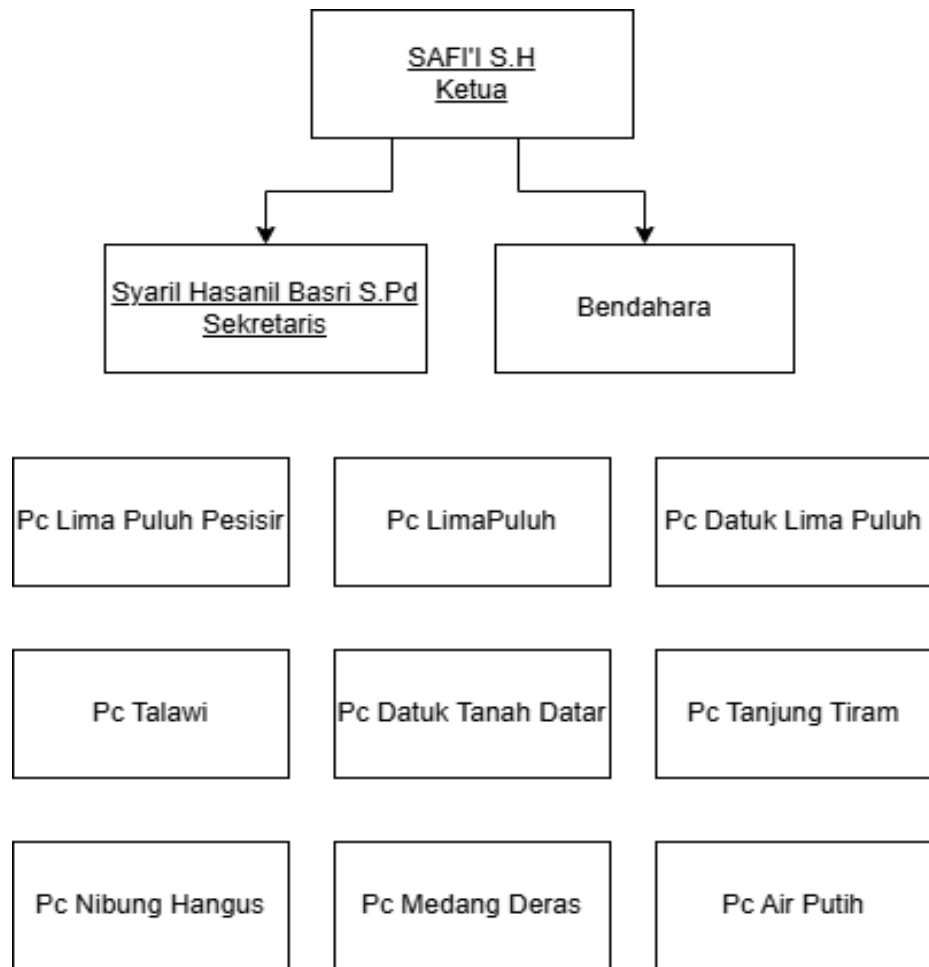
SAFI'I S.H
Ketua

Syaril Hasanil Basri S.Pd
Sekretaris

Bendahara

Pc Lima Puluh Pesisir

Pc LimaPuluh

Pc Datuk Lima Puluh

Pc Talawi

Pc Datuk Tanah Datar

Pc Tanjung Tiram

Pc Nibung Hangus

Pc Medang Deras

Pc Air Putih